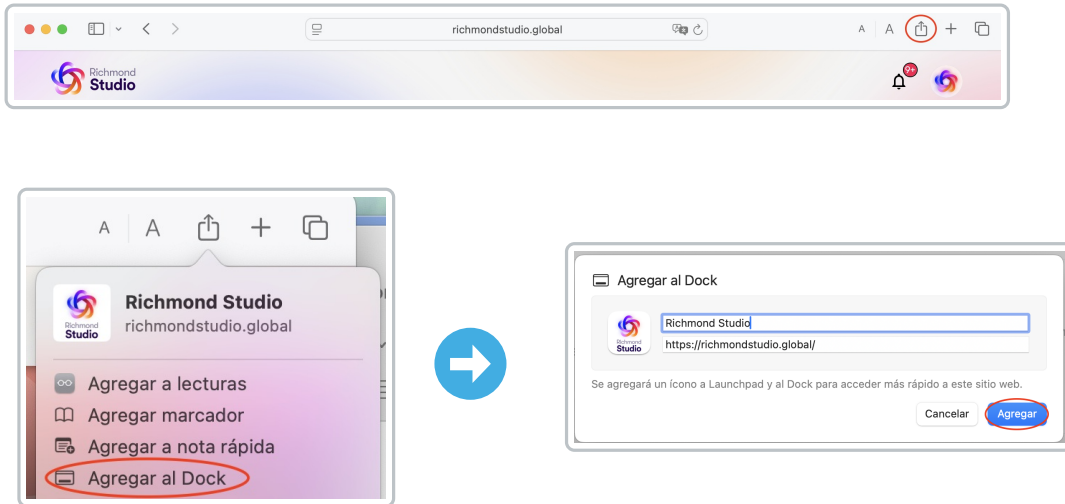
richmondstudio.global

A A

Richmond Studio

9+

A A

Richmond Studio
richmondstudio.global

Richmond Studio

Agregar a lecturas
Agregar marcador
Agregar a nota rápida
Agregar al Dock

Agregar al Dock

Richmond Studio

Richmond Studio
https://richmondstudio.global/

Se agregará un ícono a Launchpad y al Dock para acceder más rápido a este sitio web.

Cancelar
Agregar